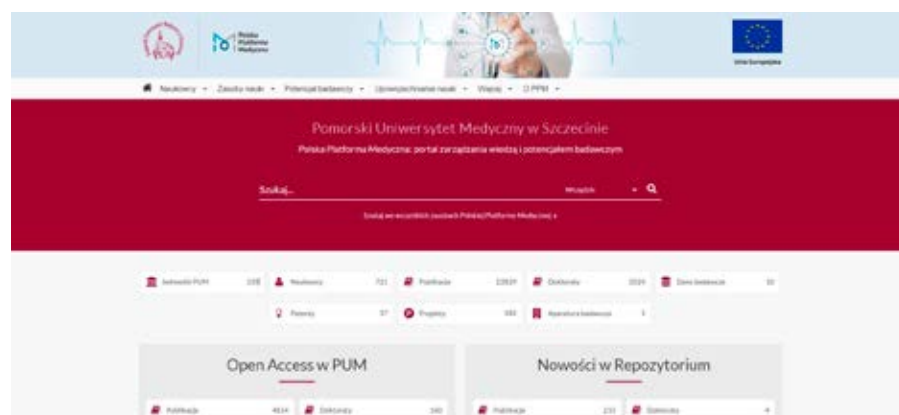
Polska Platforma Medyczna

Unia Europejska

Naukowcy ▾ Zasoby nauki ▾ Potencjał badawczy ▾ Upowszechnianie nauki ▾ Więcej ▾ O PPM ▾

Pomorski Uniwersytet Medyczny w Szczecinie

Polska Platforma Medyczna: portal zarządzania wiedzą i potencjałem badawczym

Szukaj...

Wszystko

Szukaj we wszystkich zasobach Polskiej Platformy Medycznej »

Jednostki PUM 108

Naukowcy 721

Publikacje 23829

Doktoraty 1024

Dane badawcze 10

Patenty 57

Projekty 180

Aparatura badawcza 1

Open Access w PUM

Nowości w Repozytorium

Publikacje 4814

Doktoraty 160

Publikacje 211

Doktoraty 4